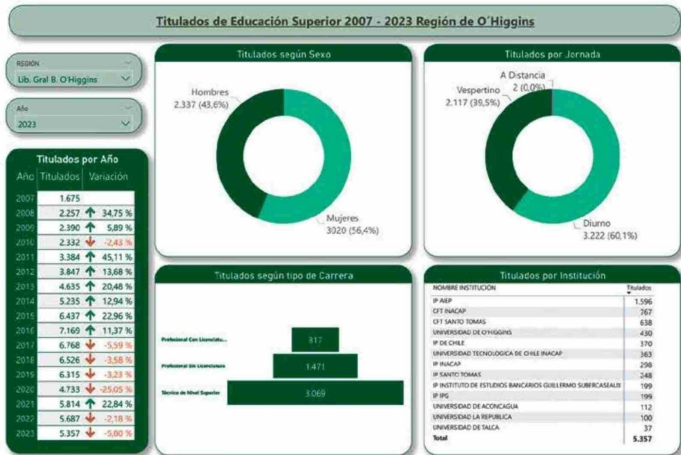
Titulados de Educación Superior 2007 - 2023 Región de O´Higgins

REGIÓN
Lib. Gral B. O'Higgins

Año
2023

Titulados por Año

| Año | Titulados | Variación |
|---|---|---|
| 2007 | 1.675 | |
| 2008 | 2.257 | 34,75 % |
| 2009 | 2.390 | 5,89 % |
| 2010 | 2.332 | -2,43 % |
| 2011 | 3.384 | 45,11 % |
| 2012 | 3.847 | 13,68 % |
| 2013 | 4.635 | 20,48 % |
| 2014 | 5.235 | 12,94 % |
| 2015 | 6.437 | 22,96 % |
| 2016 | 7.169 | 11,37 % |
| 2017 | 6.768 | -5,59 % |
| 2018 | 6.526 | -3,58 % |
| 2019 | 6.315 | -3,23 % |
| 2020 | 4.733 | -25,05 % |
| 2021 | 5.814 | 22,84 % |
| 2022 | 5.687 | -2,18 % |
| 2023 | 5.357 | -5,80 % |

Titulados según Sexo

Hombres
2.337 (43,6%)

Mujeres
3020 (56,4%)

Titulados por Jornada

A Distancia
2 (0,0%)

Vespertino
2.117 (39,5%)

Diurno
3.222 (60,1%)

Titulados según tipo de Carrera

Profesional Con Licenciatu...
817

Profesional Sin Licenciatura
1.471

Técnico de Nivel Superior
3.069

Titulados por Institución

| NOMBRE INSTITUCIÓN | Titulados |
|---|---|
| IP AIEP | 1.596 |
| CFT INACAP | 767 |
| CFT SANTO TOMAS | 638 |
| UNIVERSIDAD DE O'HIGGINS | 430 |
| IP DE CHILE | 370 |
| UNIVERSIDAD TECNOLOGICA DE CHILE INACAP | 363 |
| IP INACAP | 298 |
| IP SANTO TOMAS | 248 |
| IP INSTITUTO DE ESTUDIOS BANCARIOS GUILLERMO SUBERCASEAUX | 199 |
| IP IPG | 199 |
| UNIVERSIDAD DE ACONCAGUA | 112 |
| UNIVERSIDAD LA REPUBLICA | 100 |
| UNIVERSIDAD DE TALCA | 37 |
| Total | 5.357 |